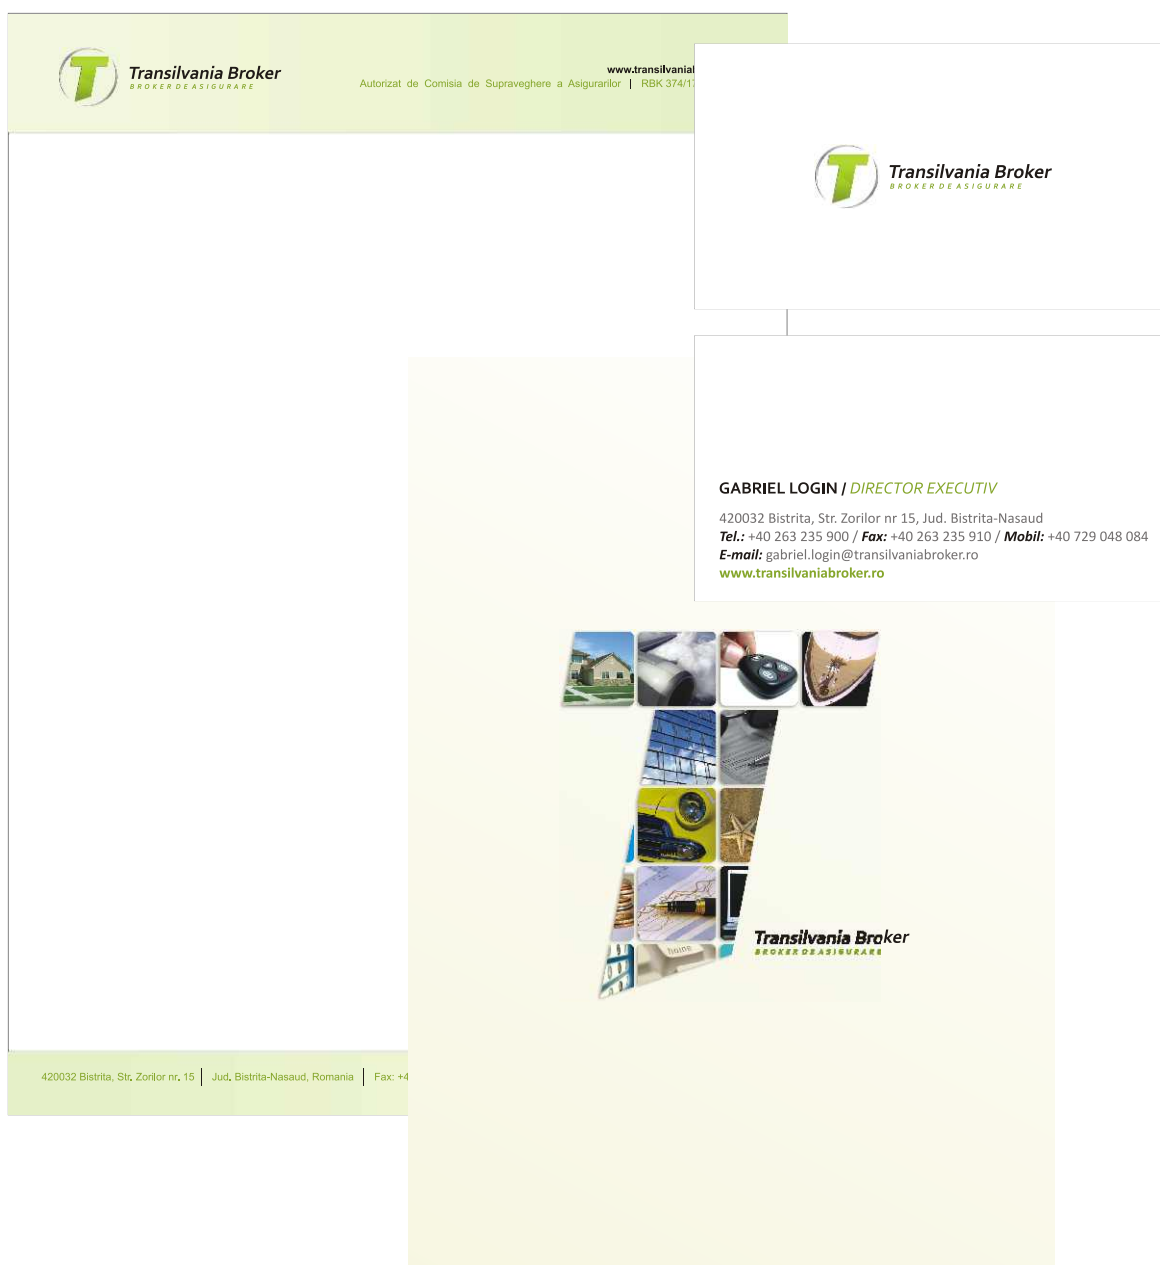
T Transilvania Broker
BROKER DE ASIGURARE

www.transilvanial
Autorizat de Comisia de Supraveghere a Asigurarilor | RBK 374/1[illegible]

T Transilvania Broker
BROKER DE ASIGURARE

GABRIEL LOGIN / DIRECTOR EXECUTIV

420032 Bistrita, Str. Zorilor nr 15, Jud. Bistrita-Nasaud
Tel.: +40 263 235 900 / Fax: +40 263 235 910 / Mobil: +40 729 048 084
E-mail: gabriel.login@transilvaniabroker.ro
www.transilvaniabroker.ro

Transilvania Broker
BROKER DE ASIGURARE

420032 Bistrita, Str. Zorilor nr. 15 | Jud. Bistrita-Nasaud, Romania | Fax: +4